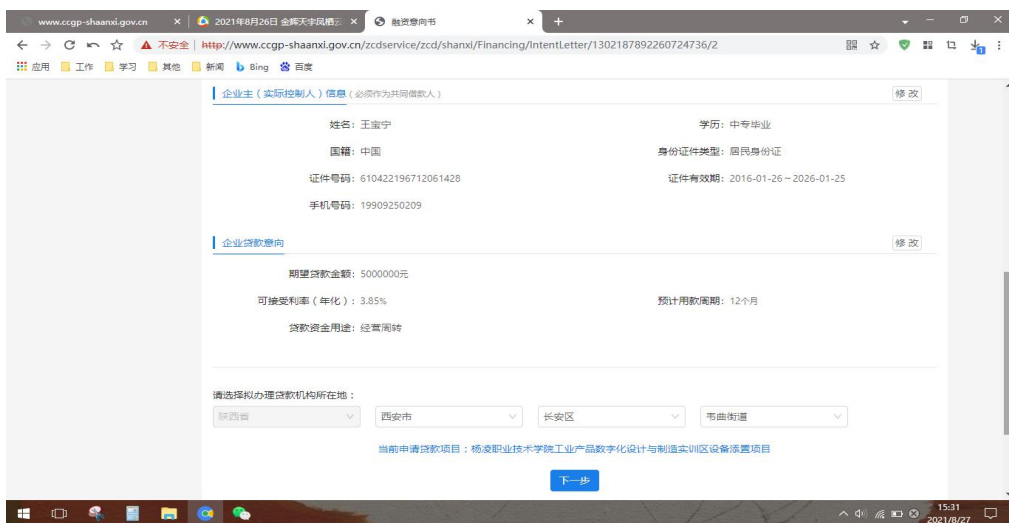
www.ccgp-shaanxi.gov.cn ×
2021年8月26日 金辉天宇凤栖云 ×
融资意向书 ×
+

不安全 | http://www.ccgp-shaanxi.gov.cn/zcdservice/zcd/shanxi/Financing/IntentLetter/1302187892260724736/2

应用 工作 学习 其他 新闻 Bing 百度

企业主（实际控制人）信息（必须作为共同借款人）
修 改

姓名：王宝宁
学历：中专毕业
国籍：中国
身份证件类型：居民身份证
证件号码：610422196712061428
证件有效期：2016-01-26 ~ 2026-01-25
手机号码：19909250209

企业贷款意向
修 改

期望贷款金额：5000000元
可接受利率（年化）：3.85%
预计用款周期：12个月
贷款资金用途：经营周转

请选择拟办理贷款机构所在地：
陕西省
西安市
长安区
韦曲街道

当前申请贷款项目：杨凌职业技术学院工业产品数字化设计与制造实训区设备添置项目

下一步

15:31
2021/8/27